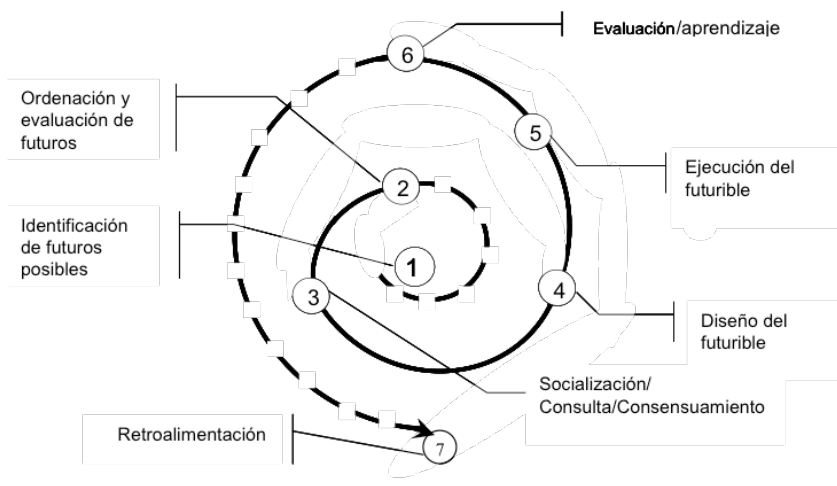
Evaluación/aprendizaje

6

Ordenación y evaluación de futuros

5

Ejecución del futurible

2

Identificación de futuros posibles

1

3

4

Diseño del futurible

Socialización/ Consulta/Consensuamiento

Retroalimentación

7